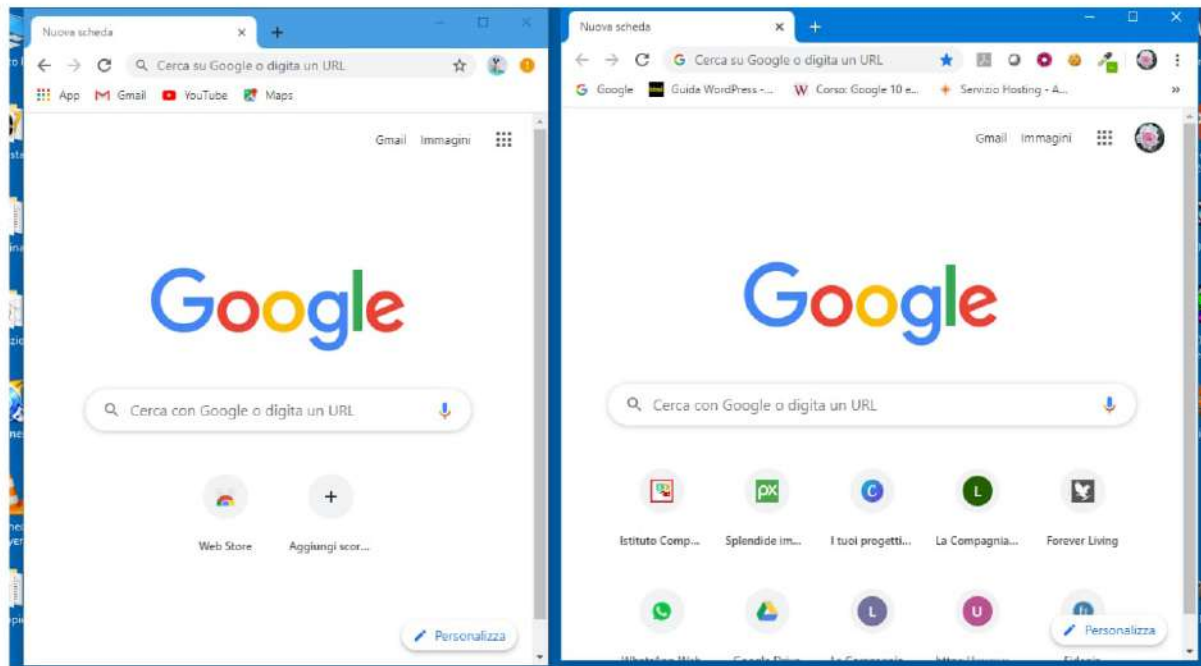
Nuova scheda
×
+
Cerca su Google o digita un URL
App
Gmail
YouTube
Maps
Gmail
Immagini
Google
Cerca con Google o digita un URL
Web Store
Aggiungi scor...
Personalizza

Nuova scheda
×
+
Cerca su Google o digita un URL
Google
Guide WordPress -...
Corso: Google 10 e...
Servizio Hosting - A...
»
Gmail
Immagini
Google
Cerca con Google o digita un URL
Istituto Comp...
Splendide im...
I tuoi progetti...
La Compagnia...
Forever Living
px
C
L
L
U
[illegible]
Personalizza
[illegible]